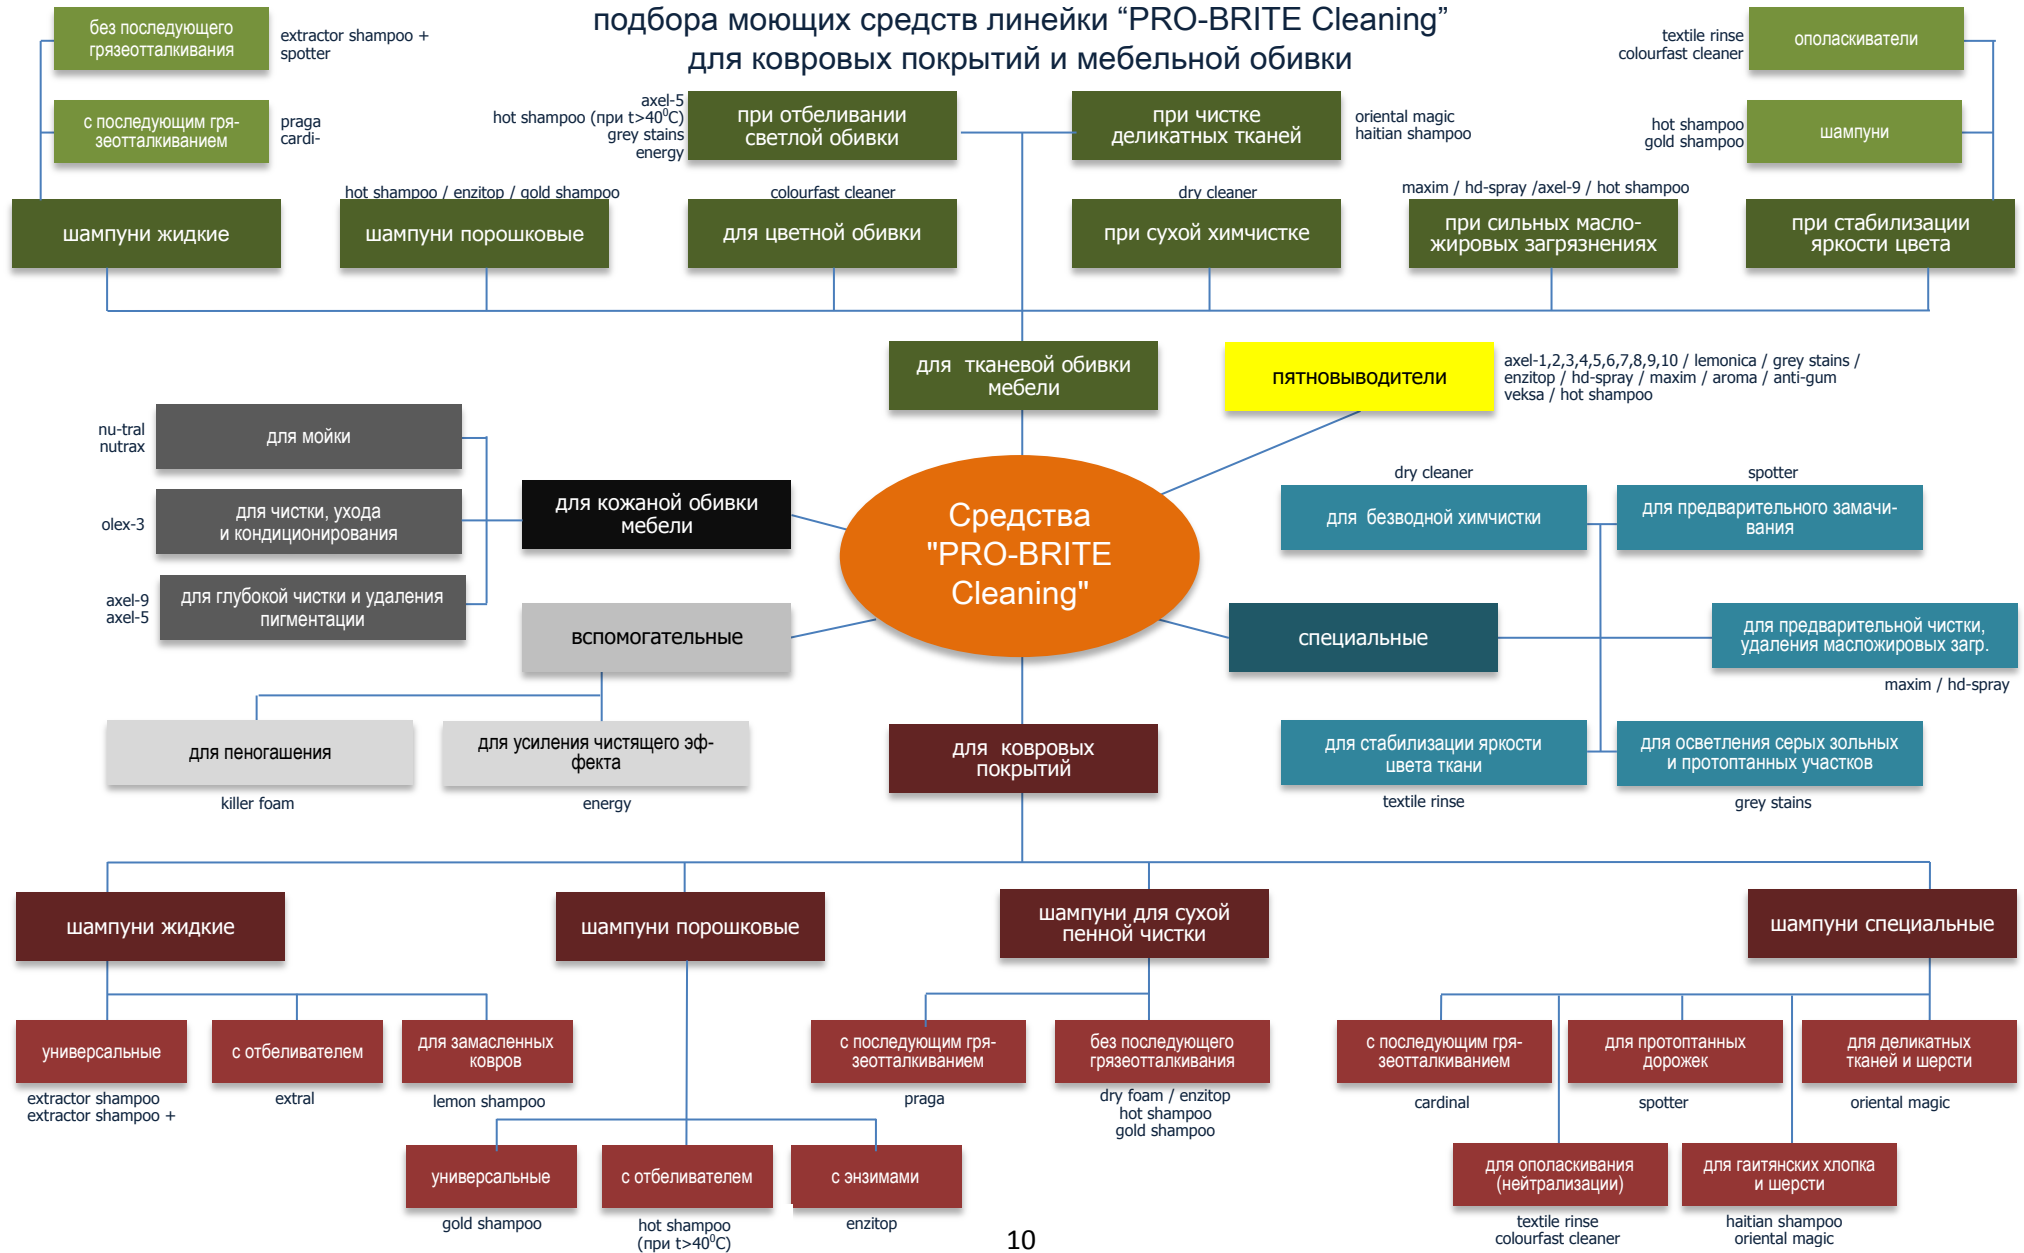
подбора моющих средств линейки “PRO-BRITE Cleaning”
для ковровых покрытий и мебельной обивки

без последующего грязеотталкивания
extractor shampoo +
spotter

с последующим грязеотталкиванием
praga
cardi-

axel-5
hot shampoo (при t>40$^0$С)
grey stains
energy
при отбеливании светлой обивки

при чистке деликатных тканей
oriental magic
haitian shampoo

textile rinse
colourfast cleaner
ополаскиватели

hot shampoo
gold shampoo
шампуни

шампуни жидкие

hot shampoo / enzitop / gold shampoo
шампуни порошковые

colourfast cleaner
для цветной обивки

dry cleaner
при сухой химчистке

maxim / hd-spray /axel-9 / hot shampoo
при сильных масложировых загрязнениях

при стабилизации яркости цвета

для тканевой обивки мебели

пятновыводители
axel-1,2,3,4,5,6,7,8,9,10 / lemonica / grey stains / enzitop / hd-spray / maxim / aroma / anti-gum veksa / hot shampoo

nu-tral
nutrax
для мойки

olex-3
для чистки, ухода и кондиционирования

axel-9
axel-5
для глубокой чистки и удаления пигментации

для кожаной обивки мебели

Средства "PRO-BRITE Cleaning"

dry cleaner
для безводной химчистки

spotter
для предварительного замачивания

вспомогательные

специальные

для предварительной чистки, удаления масложировых загр.
maxim / hd-spray

для пеногашения
killer foam

для усиления чистящего эффекта
energy

для ковровых покрытий

для стабилизации яркости цвета ткани
textile rinse

для осветления серых зольных и протоптанных участков
grey stains

шампуни жидкие

шампуни порошковые

шампуни для сухой пенной чистки

шампуни специальные

универсальные
extractor shampoo
extractor shampoo +

с отбеливателем
extral

для замасленных ковров
lemon shampoo

с последующим грязеотталкиванием
praga

без последующего грязеотталкивания
dry foam / enzitop
hot shampoo
gold shampoo

с последующим грязеотталкиванием
cardinal

для протоптанных дорожек
spotter

для деликатных тканей и шерсти
oriental magic

универсальные
gold shampoo

с отбеливателем
hot shampoo
(при t>40$^0$С)

с энзимами
enzitop

для ополаскивания (нейтрализации)
textile rinse
colourfast cleaner

для гаитянских хлопка и шерсти
haitian shampoo
oriental magic

10